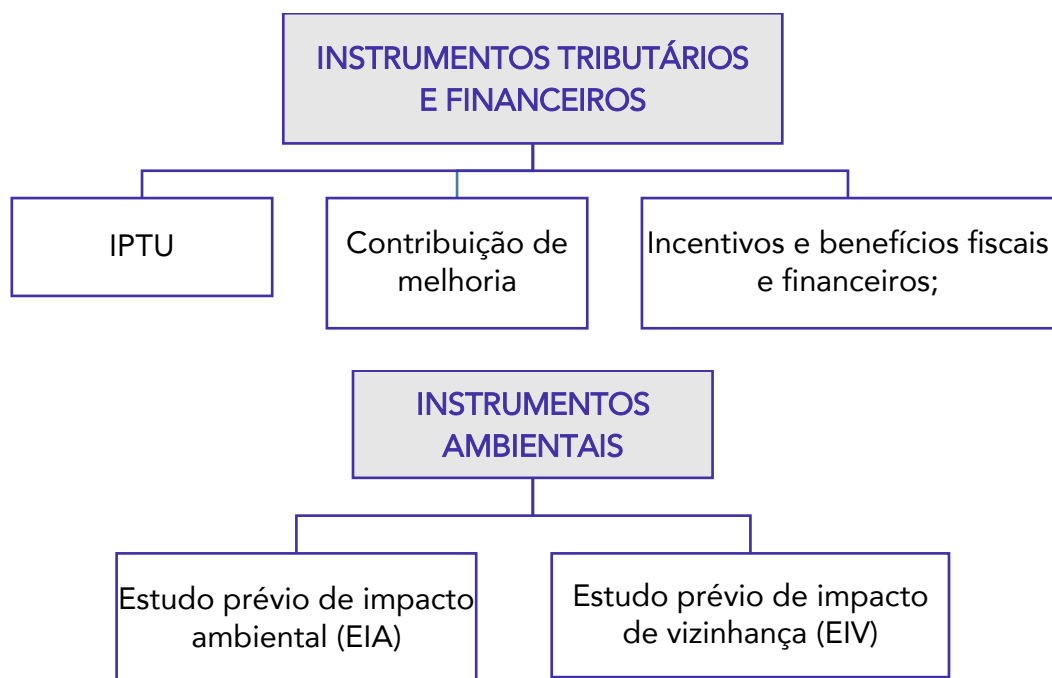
INSTRUMENTOS TRIBUTÁRIOS E FINANCEIROS

IPTU

Contribuição de melhoria

Incentivos e benefícios fiscais e financeiros;

INSTRUMENTOS AMBIENTAIS

Estudo prévio de impacto ambiental (EIA)

Estudo prévio de impacto de vizinhança (EIV)